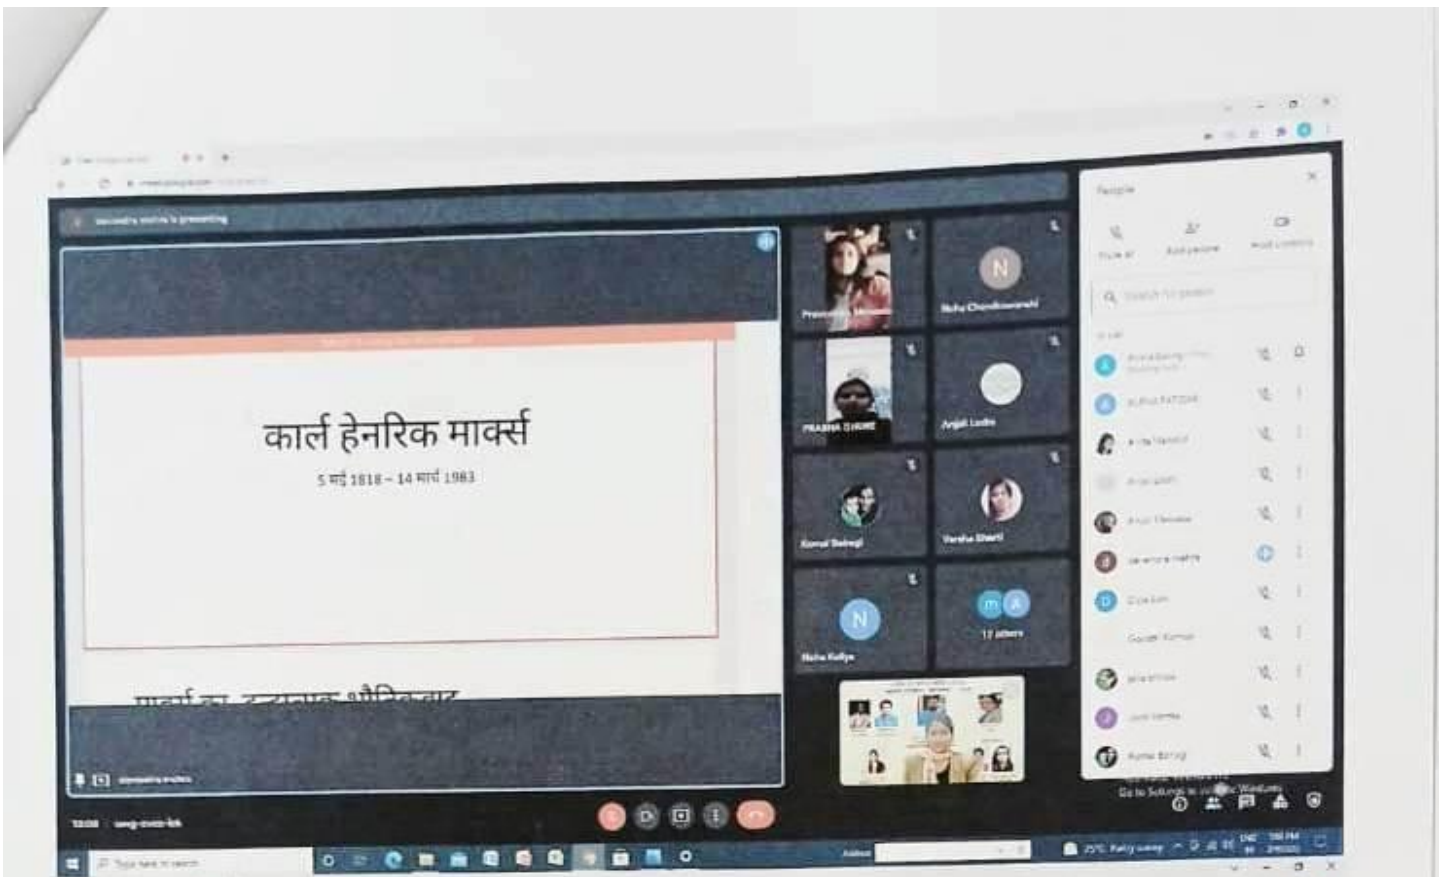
कार्ल हेनरिक मार्क्स

5 मई 1818 – 14 मार्च 1983

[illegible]

Neha Chandravanshi

PRABHA GHURE

Anjali Ladia

Komal Bairagi

Varsha Bharti

Neha Kaliya

12 others

People

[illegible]

Go to Settings to activate Windows.

Type here to search